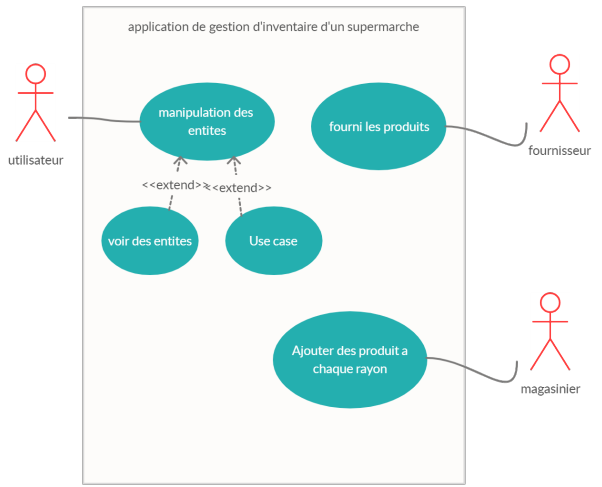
application de gestion d'inventaire d'un supermarche

utilisateur

manipulation des entites

fourni les produits

fournisseur

<<extend>>

<<extend>>

voir des entites

Use case

Ajouter des produit a chaque rayon

magasinier